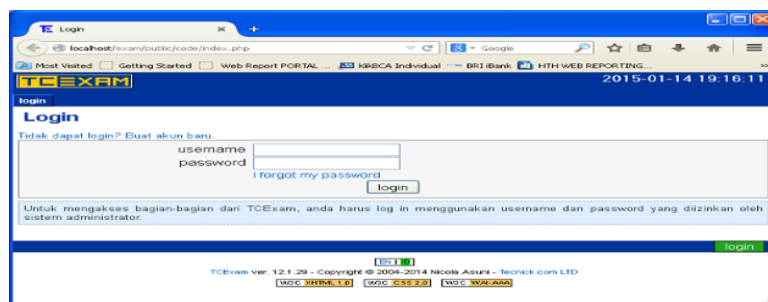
TE Login ×
localhost/exam/public/code/index.php
Google
Most Visited Getting Started Web Report PORTAL ... KlikBCA Individual BRI iBank HTH WEB REPORTING...
TCEXAM
2015-01-14 19:16:11
login
Login
Tidak dapat login? Buat akun baru.
username
password
I forgot my password
login
Untuk mengakses bagian-bagian dari TCExam, anda harus log in menggunakan username dan password yang diizinkan oleh sistem administrator.
login
EN ID
TCExam ver. 12.1.29 - Copyright © 2004-2014 Nicola Asuni - Tecnick.com LTD
W3C XHTML 1.0 W3C CSS 2.0 W3C WAI-AAA